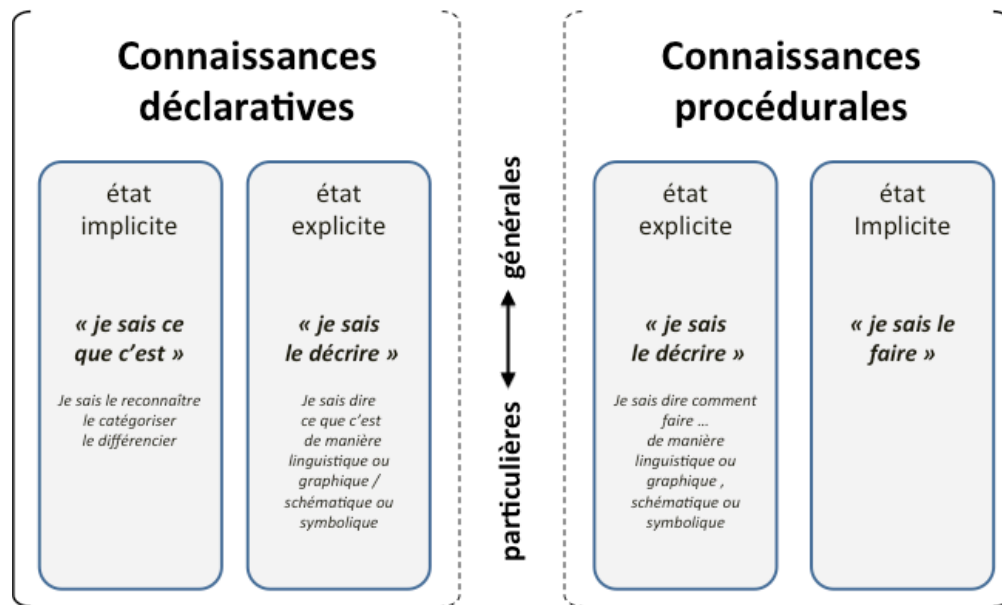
Connaissances déclaratives

état implicite

« je sais ce que c'est »

Je sais le reconnaître
le catégoriser
le différencier

état explicite

« je sais le décrire »

Je sais dire
ce que c'est
de manière
linguistique ou
graphique /
schématique ou
symbolique

générales

particulières

Connaissances procédurales

état explicite

« je sais le décrire »

Je sais dire comment
faire …
de manière
linguistique ou
graphique ,
schématique ou
symbolique

état Implicite

« je sais le faire »